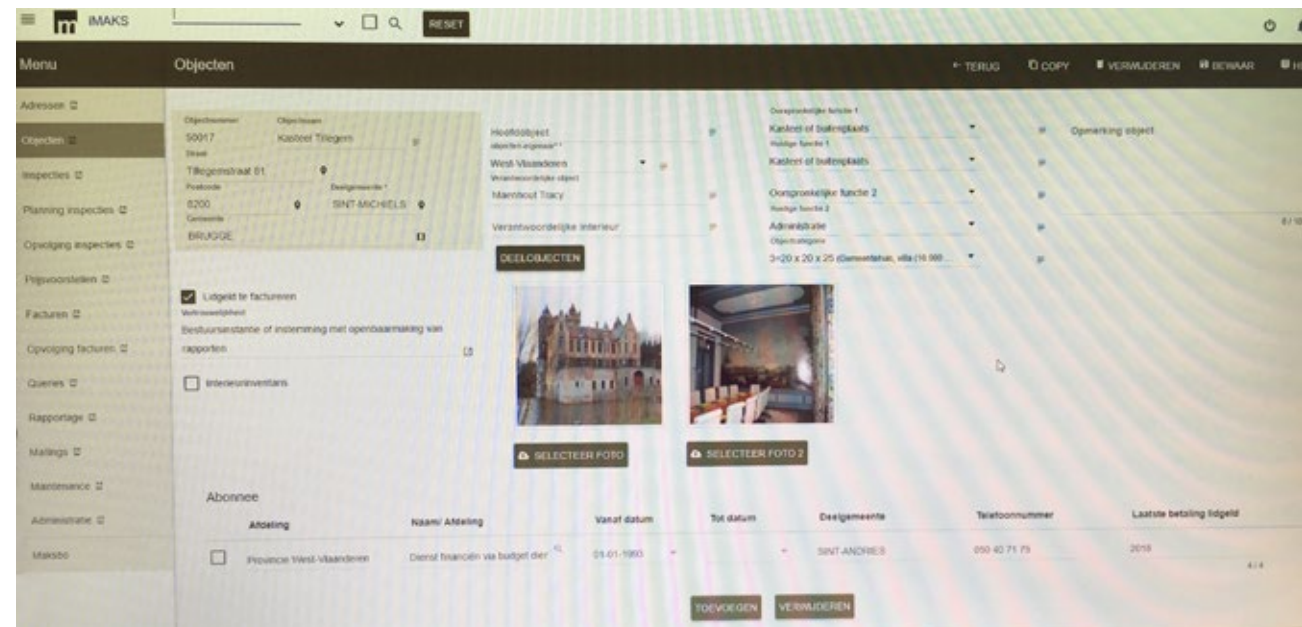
IMAKS

RESET

Menu

Objecten

← TERUG  COPY  VERWIJDEREN  BEWAAR

Adressen
Objecten
Inspecties
Planning inspecties
Opvolging inspecties
Prijsvoorstellen
Facturen
Opvolging facturen
Queries
Rapportage
Mailings
Maintenance
Administratie
Maksbo

Objectnummer
50017
Objectnaam
Kasteel Tillegem
Straat
Tillegemstraat 81
Postcode
8200
Deelgemeente *
SINT-MICHIELS
Gemeente
BRUGGE

Hoofdobject
objecten-ingeven * *
West-Vlaanderen
Verantwoordelijke object
Mannhout Tracy
Verantwoordelijke interieur

DEELOBJECTEN

Oorspronkelijke functie 1
Kasteel of buitenplaats
Huidige functie 1
Kasteel of buitenplaats
Oorspronkelijke functie 2
Huidige functie 2
Administratie
Objectcategorie
3<20 x 20 x 25 (Gemeentehuis, villa (10.000 ...

Opmerking object

Lidgeld te factureren
Vertrouwelijkheid
Bestuursinstantie of instemming met openbaarmaking van rapporten

Interieurinventaris

SELECTEER FOTO
SELECTEER FOTO 2

Abonnee

| | Afdeling | Naam/ Afdeling | Vanaf datum | Tot datum | Deelgemeente | Telefoonnummer | Laatste betaling lidgeld |
|---|---|---|---|---|---|---|---|
| ☐ | Provincie West-Vlaanderen | Dienst financiën via budget dier | 01-01-1990 | | SINT-ANDRIES | 050 40 71 79 | 2018 |

TOEVOEGEN  VERWIJDEREN